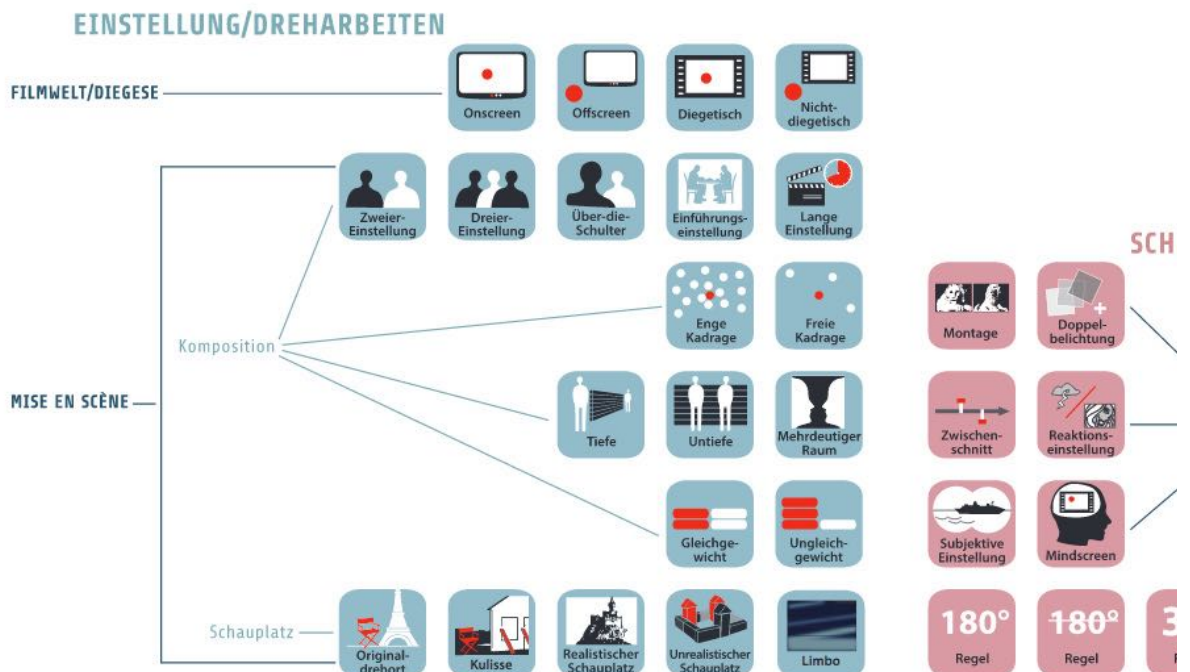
EINSTELLUNG/DREHARBEITEN

FILMWELT/DIEGESE

Onscreen

Offscreen

Diegetisch

Nichtdiegetisch

Zweier-Einstellung

Dreier-Einstellung

Über-die-Schulter

Einführungseinstellung

Lange Einstellung

SCH

Komposition

Enge Kadrage

Freie Kadrage

Montage

Doppelbelichtung

MISE EN SCÈNE

Tiefe

Untiefe

Mehrdeutiger Raum

Zwischenschnitt

Reaktionseinstellung

Gleichgewicht

Ungleichgewicht

Subjektive Einstellung

Mindscreen

Schauplatz

Originaldrehort

Kulisse

Realistischer Schauplatz

Unrealistischer Schauplatz

Limbo

180°
Regel

~~180°~~
Regel

3